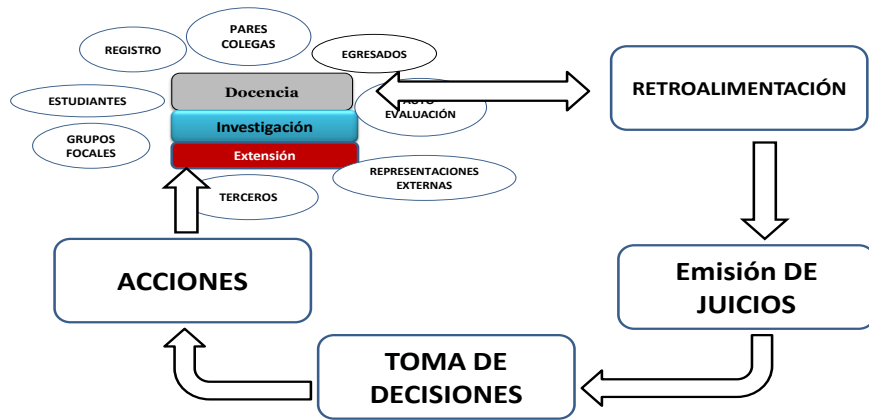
PARES COLEGAS

REGISTRO

EGRESADOS

ESTUDIANTES

Docencia

AUTO EVALUACIÓN

GRUPOS FOCALES

Investigación

Extensión

REPRESENTACIONES EXTERNAS

TERCEROS

RETROALIMENTACIÓN

ACCIONES

Emisión DE JUICIOS

TOMA DE DECISIONES